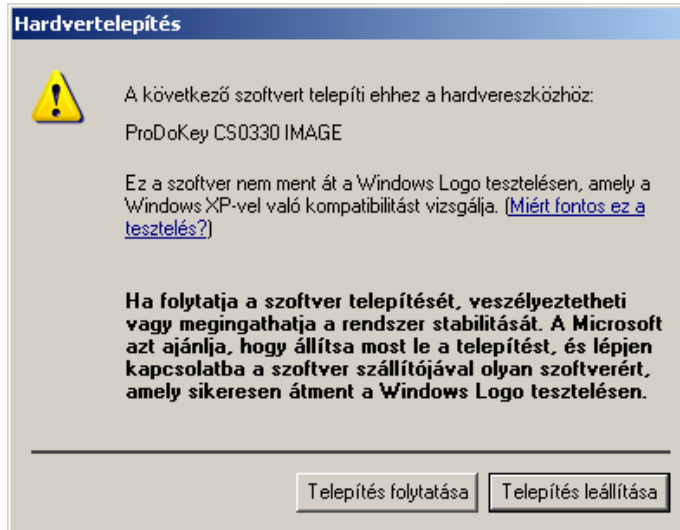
Hardvertelepítés

A következő szoftvert telepíti ehhez a hardvereszközhöz:

ProDoKey CS0330 IMAGE

Ez a szoftver nem ment át a Windows Logo tesztelésen, amely a Windows XP-vel való kompatibilitást vizsgálja. (Miért fontos ez a tesztelés?)

Ha folytatja a szoftver telepítését, veszélyeztetheti vagy megingathatja a rendszer stabilitását. A Microsoft azt ajánlja, hogy állítsa most le a telepítést, és lépjen kapcsolatba a szoftver szállítójával olyan szoftverért, amely sikeresen átment a Windows Logo tesztelésen.

Telepítés folytatása

Telepítés leállítása